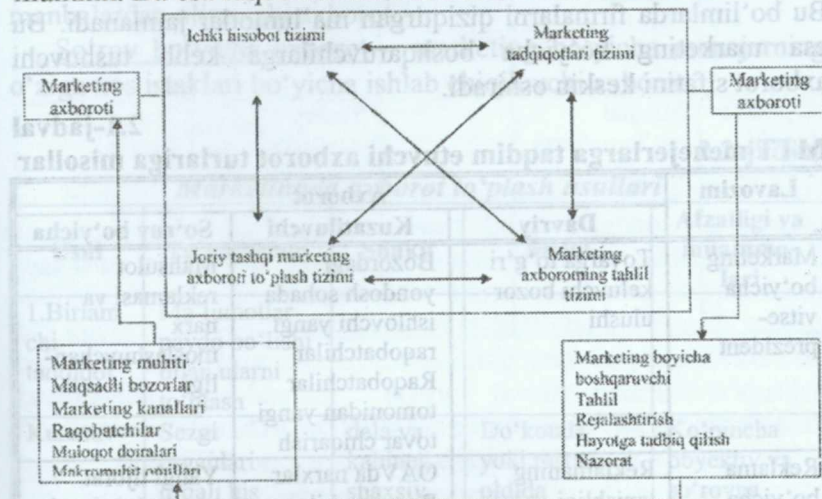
Bu bo'limlarda firmalarni qiziqtirgan ma'lumotlar jamlanadi. Bu esa marketingning boshqa sohalarga kelib tushuvchi axborot tizimini keskin oshiradi.

Marketing axboroti

Ichki hisobot tizimi

Marketing tadqiqotlari tizimi

Marketing axboroti

Joriy tashqi marketing axboroti to'plash tizimi

Marketing axborotning tahlil tizimi

Marketing muhiti
Maqsadli bozorlar
Marketing kanallari
Raqobatchilar
Muloqot doiralari
Makromuhit omillari

Marketing boyicha boshqaruvchi
Tahlil
Rejalashtirish
Hayotga tadbiq qilish
Nazorat

2-jadval

MTT tizimi menejerlarga taqdim etuvchi axborot turlariga misollar

| Lavozim | Axborot | | |
|---|---|---|---|
| | Davriy | Kuzatiluvchi | So'rov bo'yicha |
| Marketing bo'yicha vitse-prezident | To'rt oy ichida kelajakdagi bozor ulushi | Bozorni o'rganish, yondosh sohada ishlovchi yangi raqobatchilar. Raqobatchilar tomonidan yangi tovar chiqarish | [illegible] |